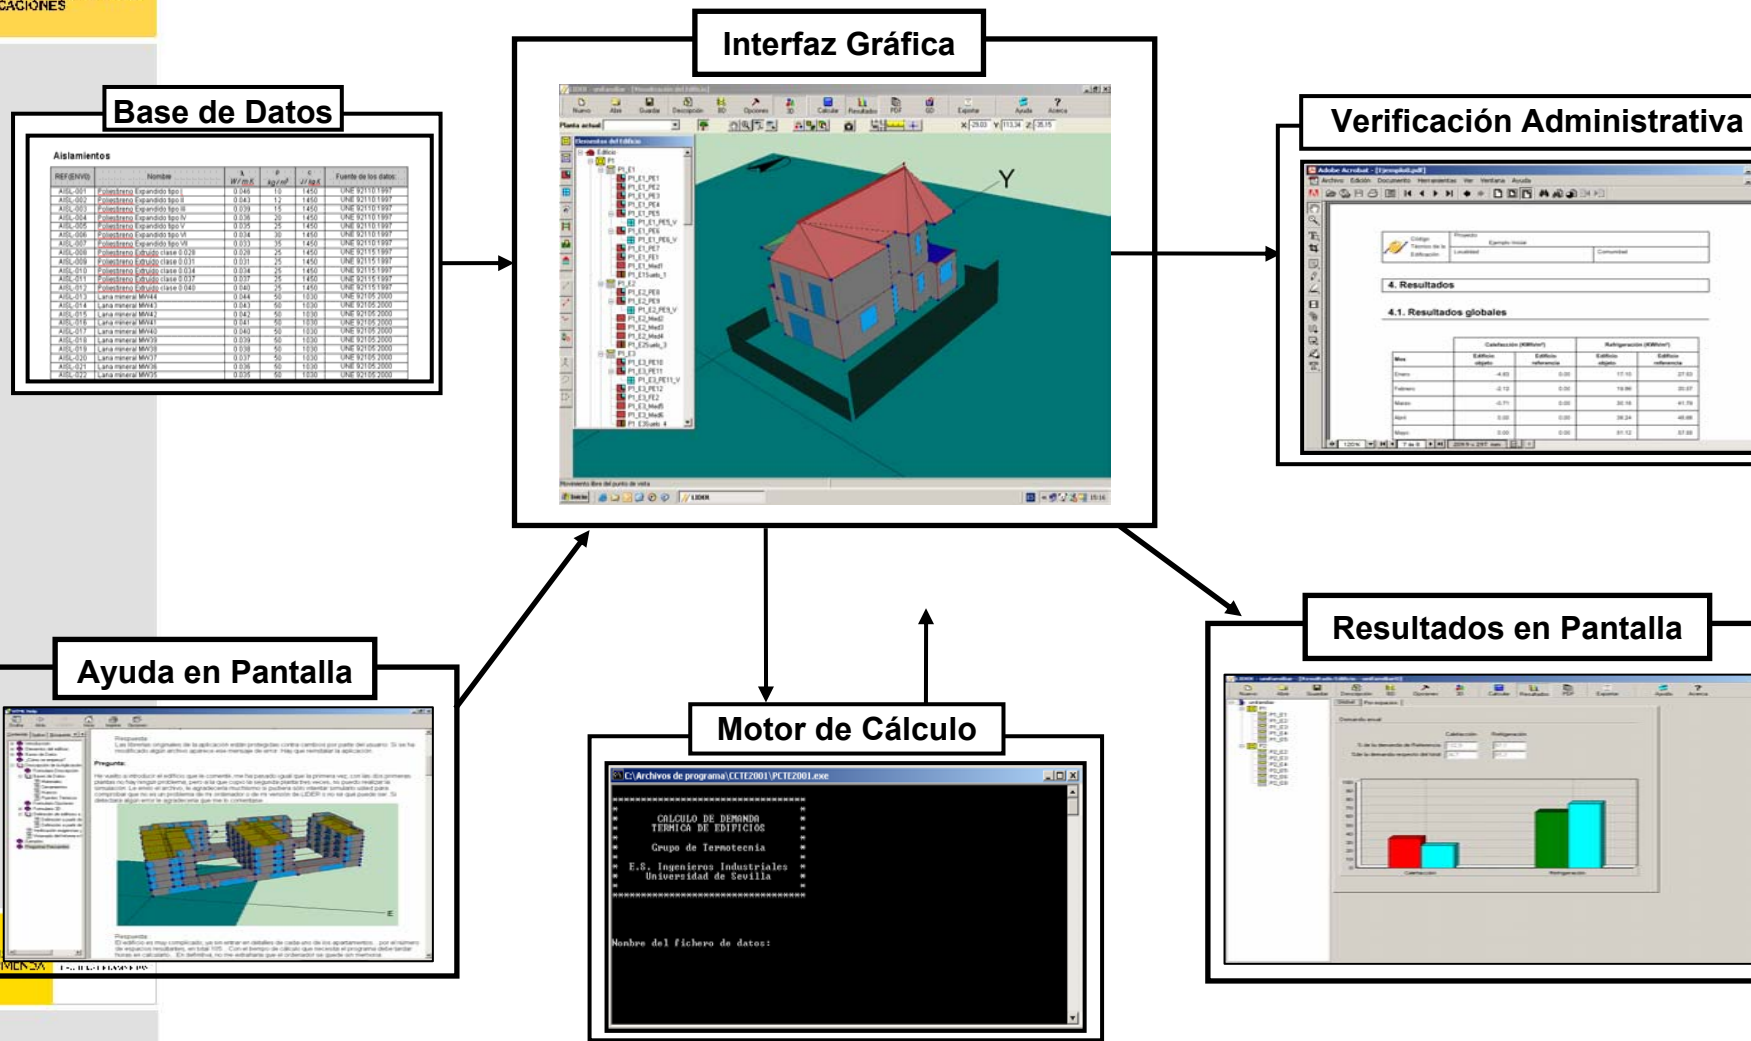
CACIONES

Interfaz Gráfica

Base de Datos

Aislamientos

| REF(ENV0) | Nombre | W/mK | kg/m³ | J/kgK | Fuente de los datos |
|---|---|---|---|---|---|
| AISL-001 | Poliestireno Expandido tipo I | 0.046 | 10 | 1450 | UNE 92110:1997 |
| AISL-002 | Poliestireno Expandido tipo II | 0.043 | 12 | 1450 | UNE 92110:1997 |
| AISL-003 | Poliestireno Expandido tipo III | 0.039 | 15 | 1450 | UNE 92110:1997 |
| AISL-004 | Poliestireno Expandido tipo IV | 0.036 | 20 | 1450 | UNE 92110:1997 |
| AISL-005 | Poliestireno Expandido tipo V | 0.035 | 25 | 1450 | UNE 92110:1997 |
| AISL-006 | Poliestireno Expandido tipo VI | 0.034 | 30 | 1450 | UNE 92110:1997 |
| AISL-007 | Poliestireno Expandido tipo VII | 0.033 | 35 | 1450 | UNE 92110:1997 |
| AISL-008 | Poliestireno Extruido clase 0.028 | 0.028 | 25 | 1450 | UNE 92115:1997 |
| AISL-009 | Poliestireno Extruido clase 0.031 | 0.031 | 25 | 1450 | UNE 92115:1997 |
| AISL-010 | Poliestireno Extruido clase 0.034 | 0.034 | 25 | 1450 | UNE 92115:1997 |
| AISL-011 | Poliestireno Extruido clase 0.037 | 0.037 | 25 | 1450 | UNE 92115:1997 |
| AISL-012 | Poliestireno Extruido clase 0.040 | 0.040 | 25 | 1450 | UNE 92115:1997 |
| AISL-013 | Lana mineral MW44 | 0.044 | 50 | 1030 | UNE 92105:2000 |
| AISL-014 | Lana mineral MW43 | 0.043 | 50 | 1030 | UNE 92105:2000 |
| AISL-015 | Lana mineral MW42 | 0.042 | 50 | 1030 | UNE 92105:2000 |
| AISL-016 | Lana mineral MW41 | 0.041 | 50 | 1030 | UNE 92105:2000 |
| AISL-017 | Lana mineral MW40 | 0.040 | 50 | 1030 | UNE 92105:2000 |
| AISL-018 | Lana mineral MW39 | 0.039 | 50 | 1030 | UNE 92105:2000 |
| AISL-019 | Lana mineral MW38 | 0.038 | 50 | 1030 | UNE 92105:2000 |
| AISL-020 | Lana mineral MW37 | 0.037 | 50 | 1030 | UNE 92105:2000 |
| AISL-021 | Lana mineral MW36 | 0.036 | 50 | 1030 | UNE 92105:2000 |
| AISL-022 | Lana mineral MW35 | 0.035 | 50 | 1030 | UNE 92105:2000 |

Verificación Administrativa

Adobe Acrobat - [Ejemplo0.pdf]

4. Resultados

4.1. Resultados globales

Resultados en Pantalla

Ayuda en Pantalla

Motor de Cálculo

C:\Archivos de programa\CCTE2001\PCTE2001.exe

CALCULO DE DEMANDA
TERMICA DE EDIFICIOS

Grupo de Termotecnia

E.S. Ingenieros Industriales
Universidad de Sevilla

Nombre del fichero de datos: